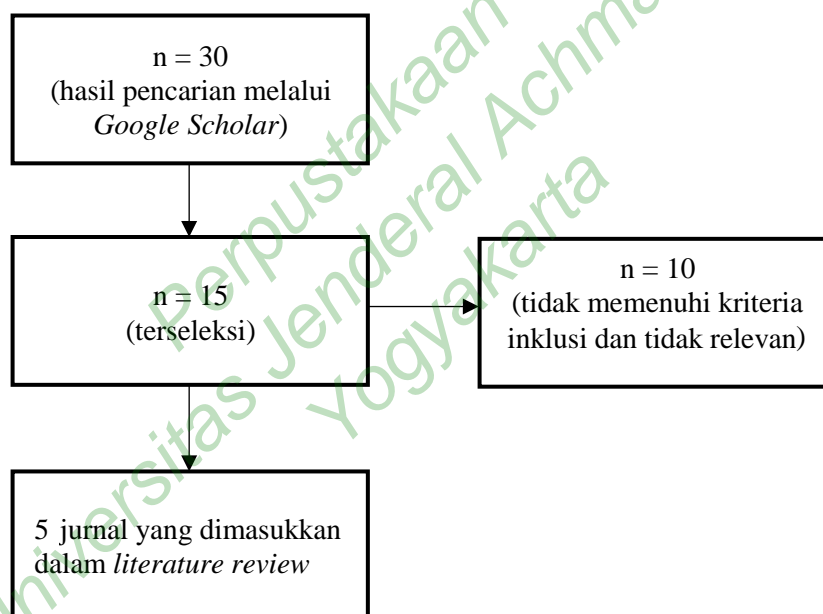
n = 30
(hasil pencarian melalui *Google Scholar*)

n = 15
(terseleksi)

n = 10
(tidak memenuhi kriteria inklusi dan tidak relevan)

5 jurnal yang dimasukkan dalam *literature review*

Perpustakaan Universitas Jenderal Achmad Yogyakarta